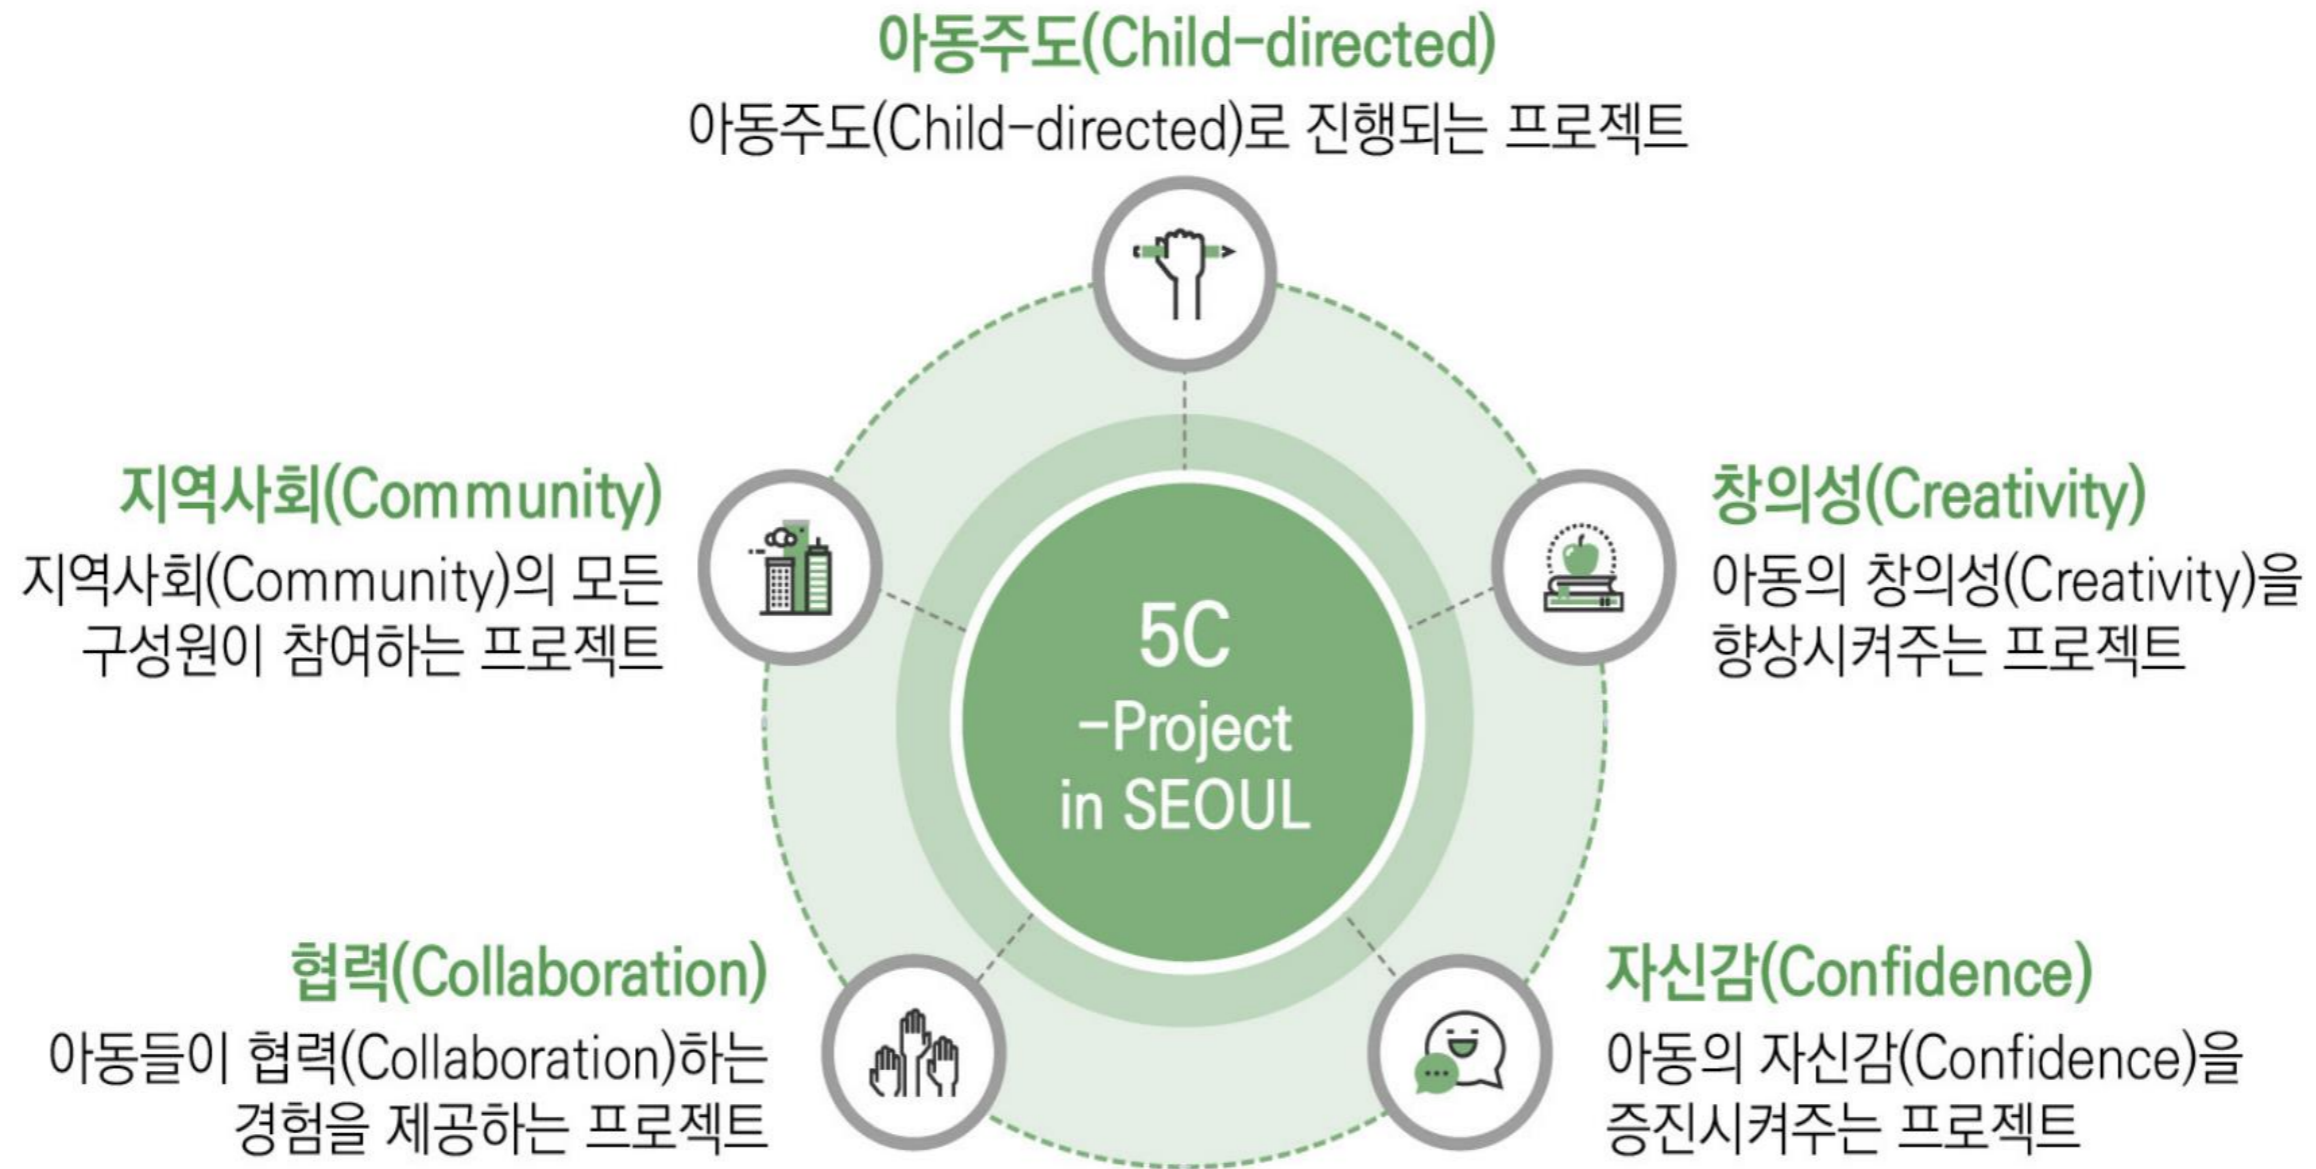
아동주도(Child-directed)
아동주도(Child-directed)로 진행되는 프로젝트

지역사회(Community)
지역사회(Community)의 모든 구성원이 참여하는 프로젝트

창의성(Creativity)
아동의 창의성(Creativity)을 향상시켜주는 프로젝트

5C -Project in SEOUL

협력(Collaboration)
아동들이 협력(Collaboration)하는 경험을 제공하는 프로젝트

자신감(Confidence)
아동의 자신감(Confidence)을 증진시켜주는 프로젝트